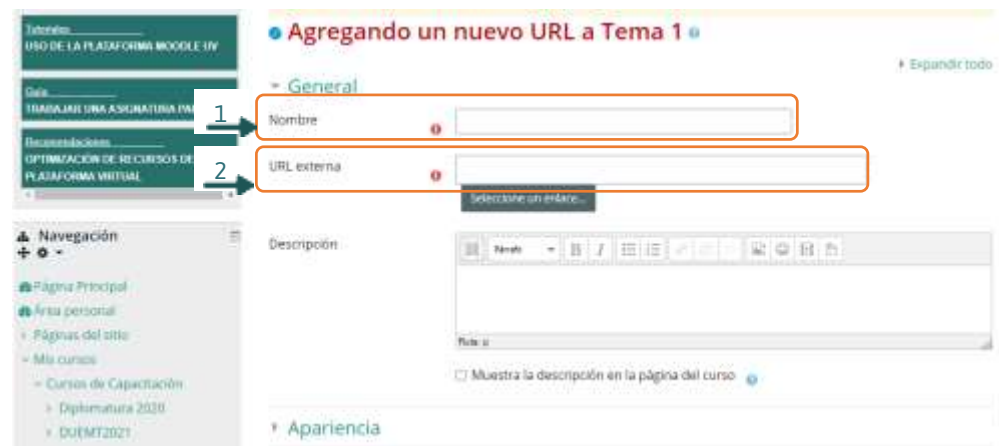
Tutoriales
USO DE LA PLATAFORMA MOODLE UV

Guía
TRABAJAR UNA ASIGNATURA PAR

Recomendaciones
OPTIMIZACIÓN DE RECURSOS DE PLATAFORMA VIRTUAL

Navegación

Página Principal
Área personal
Páginas del sitio
Mis cursos
Cursos de Capacitación
Diplomatura 2020
DUEMT2021

Agregando un nuevo URL a Tema 1

Expandir todo

General

1
Nombre

2
URL externa

Seleccione un enlace...

Descripción

Párrafo

Ruta: p

Muestra la descripción en la página del curso

Apariencia